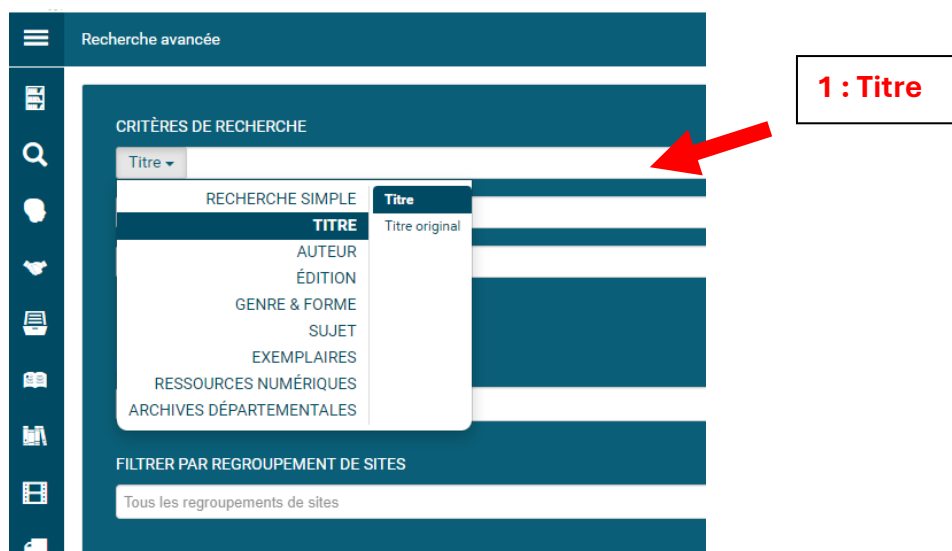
Recherche avancée

1 : Titre

CRITÈRES DE RECHERCHE

Titre

RECHERCHE SIMPLE
TITRE
AUTEUR
ÉDITION
GENRE & FORME
SUJET
EXEMPLAIRES
RESSOURCES NUMÉRIQUES
ARCHIVES DÉPARTEMENTALES

Titre
Titre original

FILTRER PAR REGROUPEMENT DE SITES

Tous les regroupements de sites